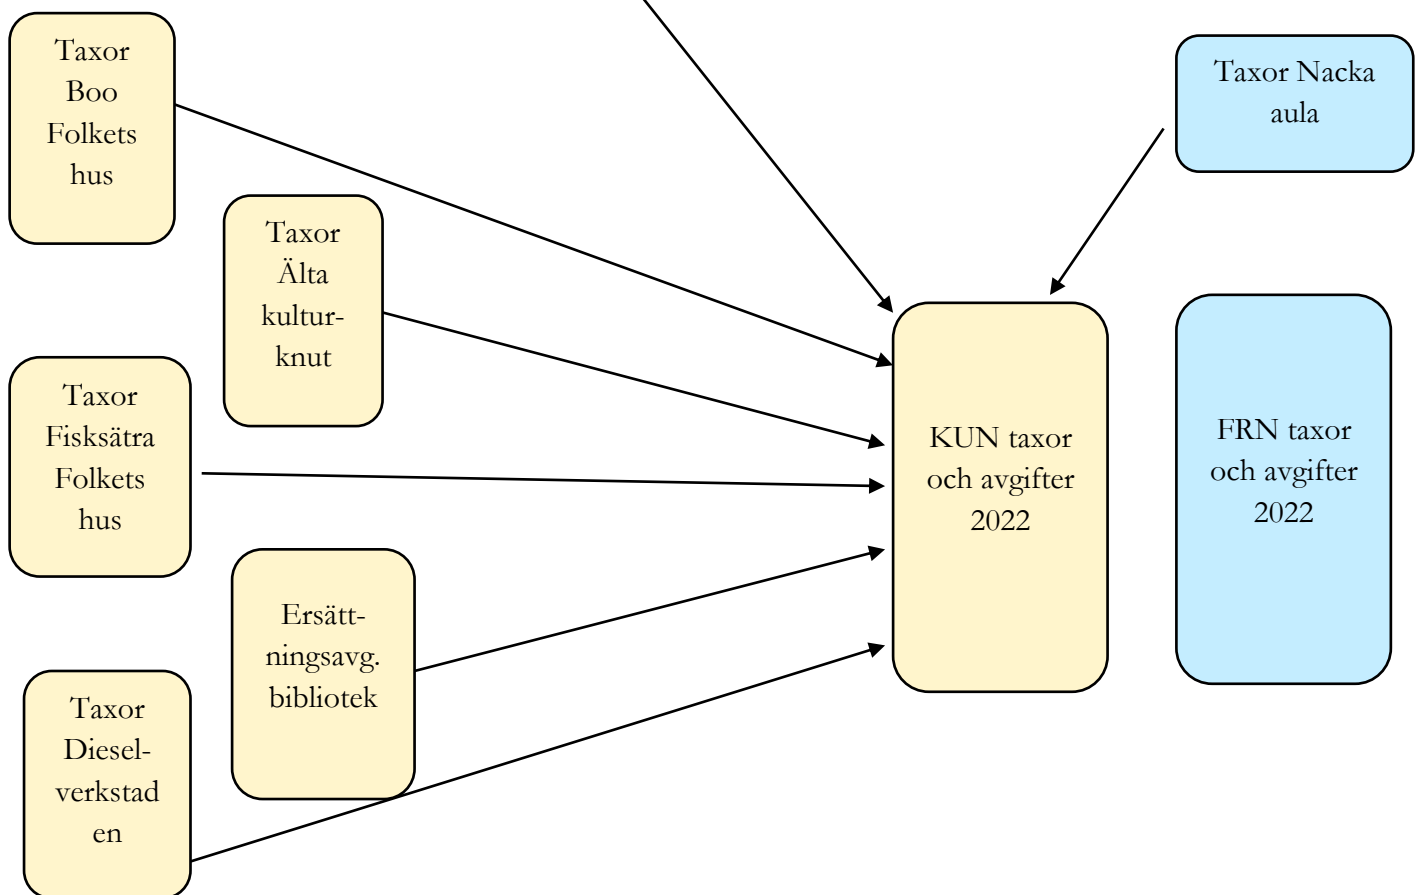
Taxor Boo Folkets hus

Taxor Älta kulturknut

Taxor Fisksätra Folkets hus

Ersättningsavg. bibliotek

Taxor Dieselverkstad en

Taxor Nacka aula

KUN taxor och avgifter 2022

FRN taxor och avgifter 2022